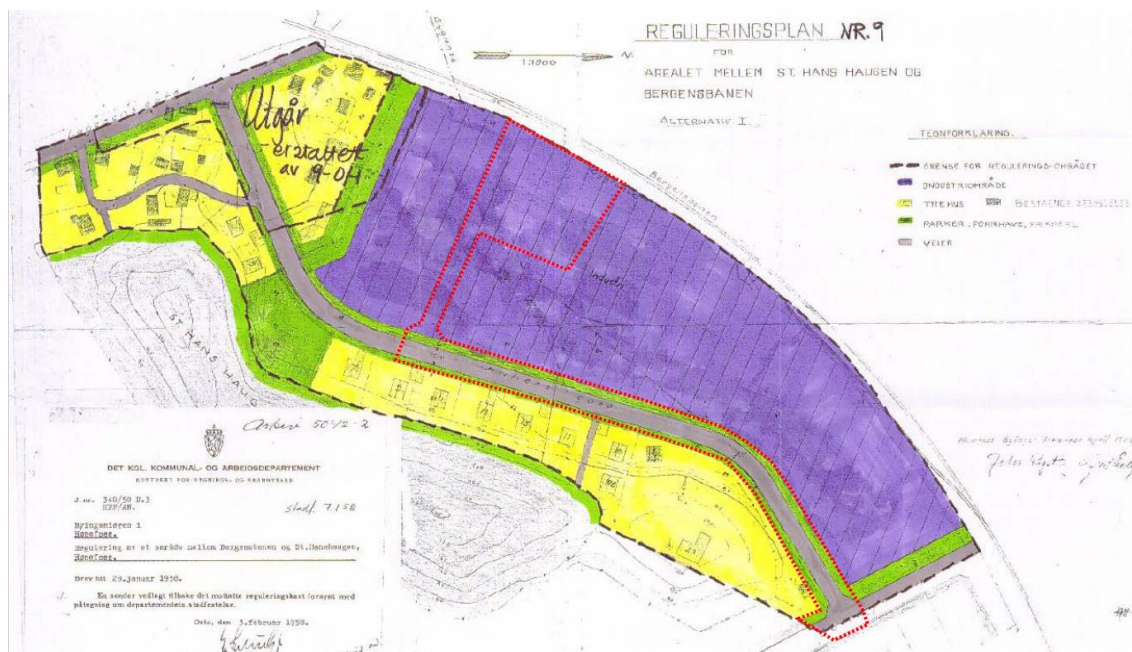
REGULERINGSPLAN NR. 9
FOR
AREALET MELLEM ST. HANS HAUGEN OG BERGENSBANEN

ALTERNATIV I.

1:3000

TEGNFORKLARING.

GRENSE FOR REGULERINGS-OMRÅDET
INDUSTRIOMRÅDE
TREHUS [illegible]
PARKER, FORHAVE, FRIAREAL
VEIER

Utgår erstattet av 9-OH

Industri

ST. HANS HAUG

Bergensbanen

Arkiv 504/2-2

DET KGL. KOMMUNAL- OG ARBEIDSDEPARTEMENT
KONTORET FOR BYGNINGS- OG BRANNVESEN

J.nr. 340/58 B.3
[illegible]

Stadf. 7.1.58

Byingeniøren i
Hønefoss.

Regulering av et område mellom Bergensbanen og St.Hanshaugen,
Hønefoss.

Brev av 29.januar 1958.

En sender vedlagt tilbake det mottatte reguleringskart forsynt med påtegning om departementets stadfestelse.

Oslo, den 3.februar 1958.

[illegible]

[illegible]
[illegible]